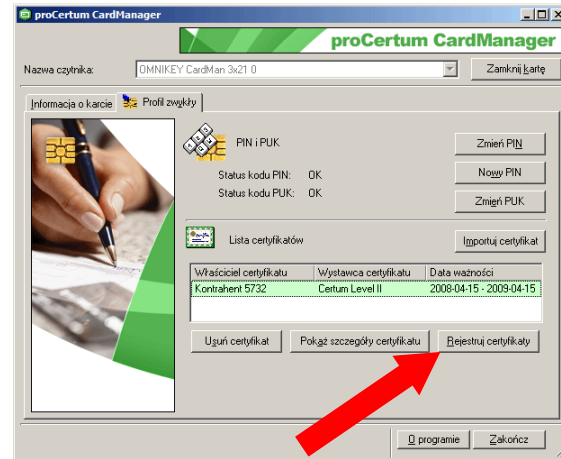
proCertum CardManager

proCertum CardManager

Nazwa czytnika: OMNIKEY CardMan 3x21 0

Zamknij kartę

Informacja o karcie | Profil zwykły

PIN i PUK

Status kodu PIN: OK

Status kodu PUK: OK

Zmień PIN

Nowy PIN

Zmień PUK

Lista certyfikatów

Importuj certyfikat

| Właściciel certyfikatu | Wystawca certyfikatu | Data ważności |
|---|---|---|
| Kontrahent 5732 | Certum Level II | 2008-04-15 - 2009-04-15 |

Usuń certyfikat

Pokaż szczegóły certyfikatu

Rejestruj certyfikaty

O programie

Zakończ